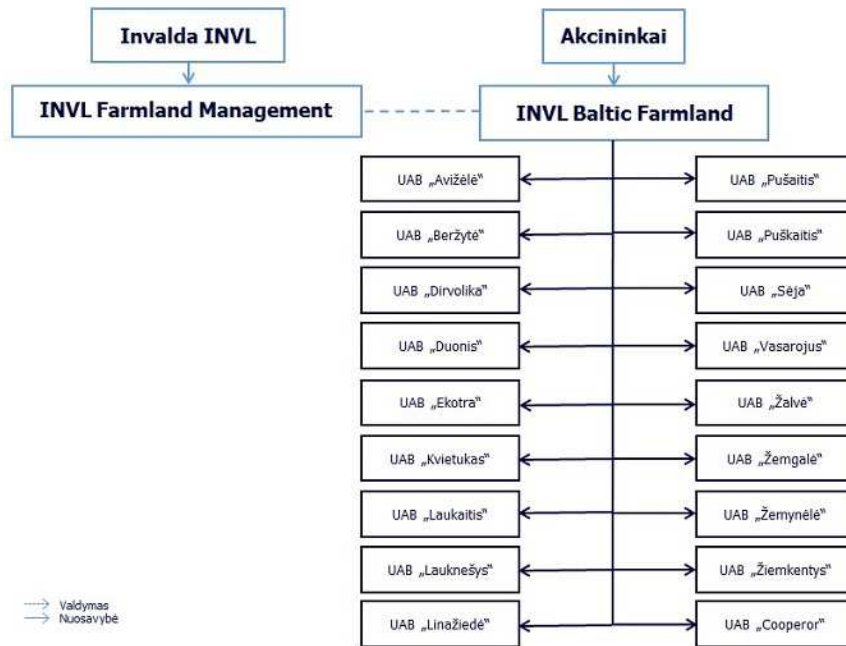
Invalda INVL

Akcininkai

INVL Farmland Management

INVL Baltic Farmland

UAB „Avižėlė"

UAB „Pušaitis"

UAB „Beržytė"

UAB „Puškaitis"

UAB „Dirvolika"

UAB „Sėja"

UAB „Duonis"

UAB „Vasarojus"

UAB „Ekotra"

UAB „Žalvė"

UAB „Kvietukas"

UAB „Žemgalė"

UAB „Laukaitis"

UAB „Žemynėlė"

UAB „Lauknešys"

UAB „Žiemkentys"

UAB „Linažiedė"

UAB „Cooperor"

Valdymas
Nuosavybė